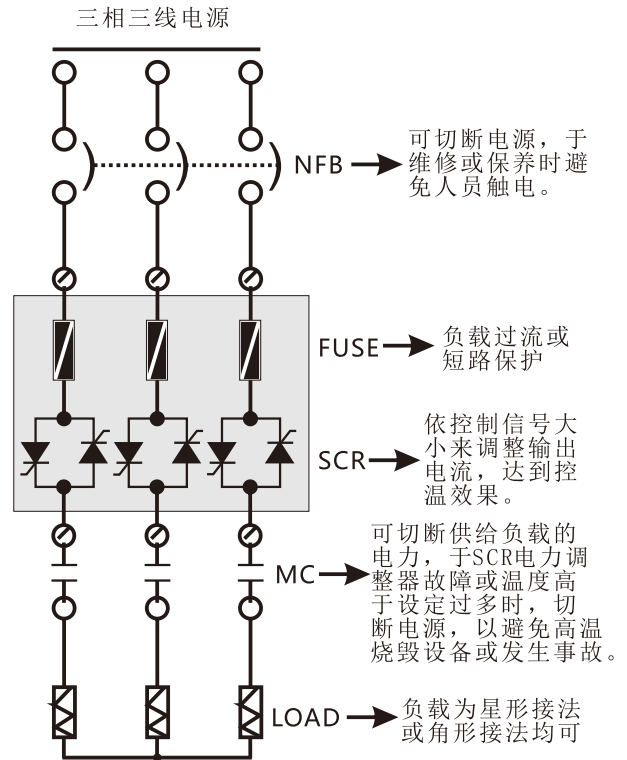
三相三线电源

NFB 可切断电源，于维修或保养时避免人员触电。

FUSE 负载过流或短路保护

SCR 依控制信号大小来调整输出电流，达到控温效果。

MC 可切断供给负载的电力，于SCR电力调整器故障或温度高于设定过多时，切断电源，以避免高温烧毁设备或发生事故。

LOAD 负载为星形接法或角形接法均可